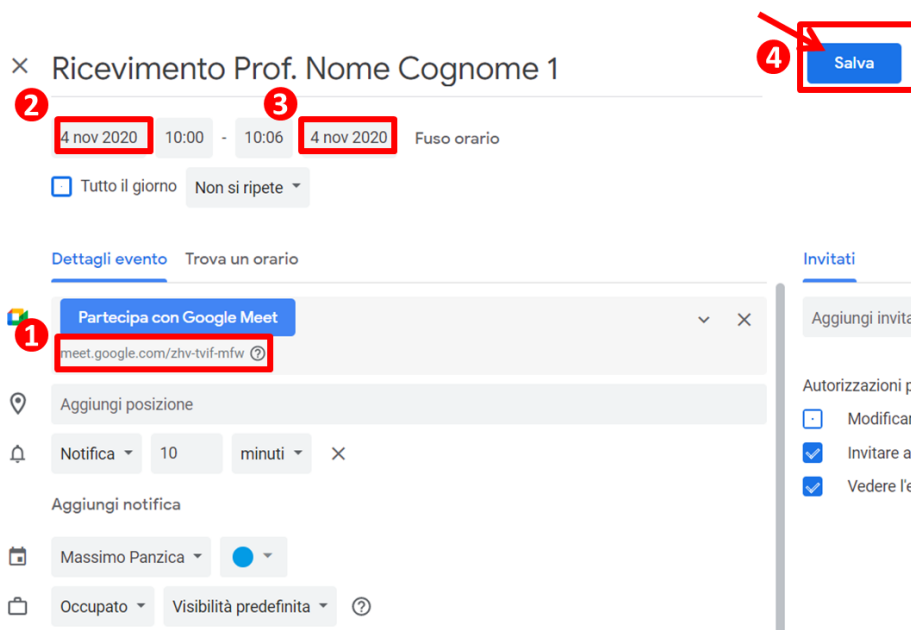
×

Ricevimento Prof. Nome Cognome 1

4 Salva

2 4 nov 2020 10:00 - 10:06 3 4 nov 2020 Fuso orario

Tutto il giorno Non si ripete

Dettagli evento Trova un orario

Invitati

Partecipa con Google Meet

1 meet.google.com/zhv-tvif-mfw

Aggiungi invita

Autorizzazioni p

Modificar

Invitare a

Vedere l'e

Aggiungi posizione

Notifica 10 minuti ×

Aggiungi notifica

Massimo Panzica

Occupato Visibilità predefinita ?